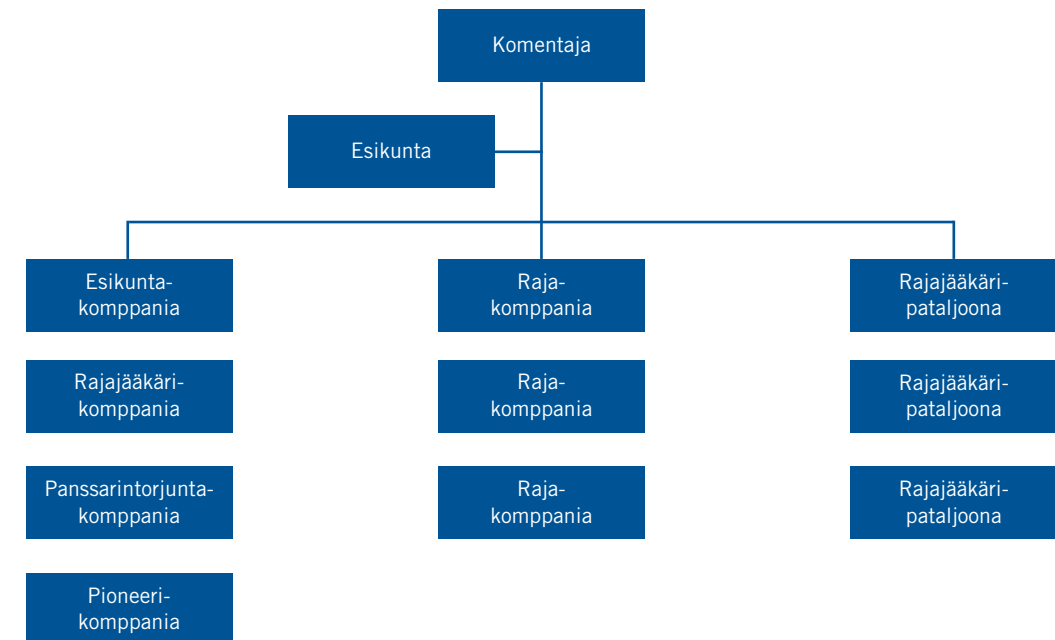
Komentaja

Esikunta

Esikunta-komppania

Raja-komppania

Rajajääkäri-pataljoona

Rajajääkäri-komppania

Raja-komppania

Rajajääkäri-pataljoona

Panssarintorjunta-komppania

Raja-komppania

Rajajääkäri-pataljoona

Pioneeri-komppania